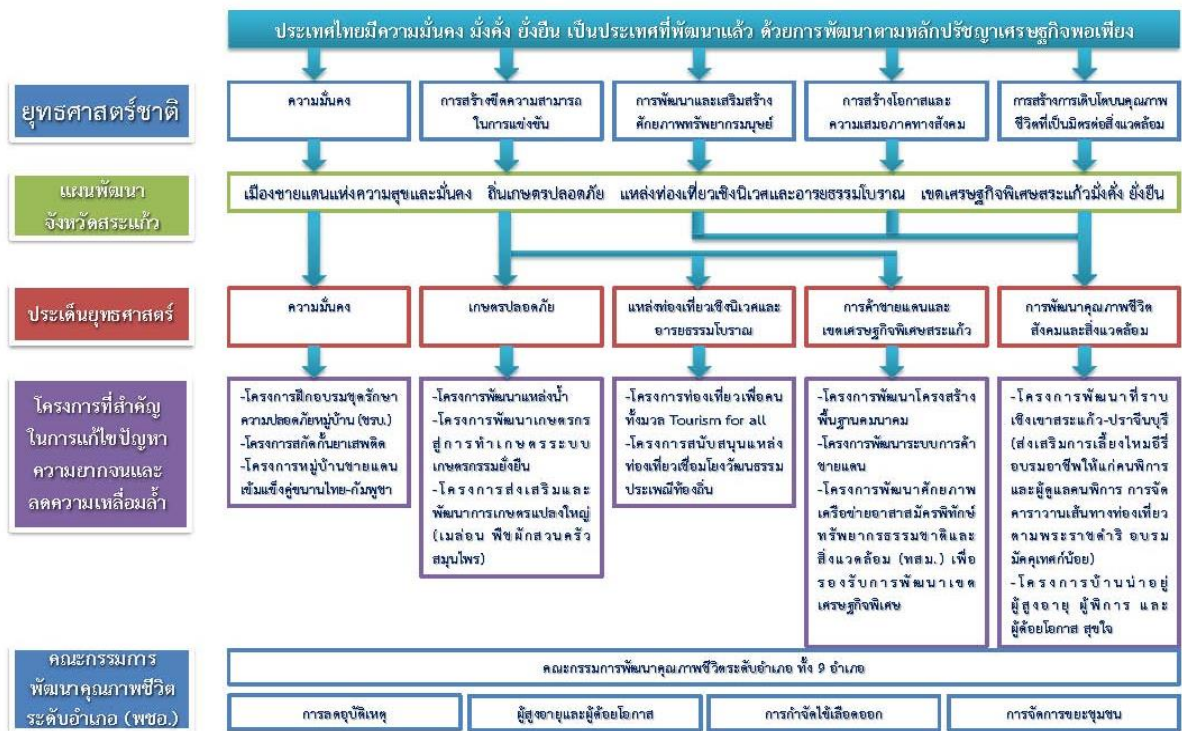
ประเทศไทยมีความมั่นคง มั่งคั่ง ยั่งยืน เป็นประเทศที่พัฒนาแล้ว ด้วยการพัฒนาตามหลักปรัชญาเศรษฐกิจพอเพียง

ยุทธศาสตร์ชาติ

ความมั่นคง

การสร้างขีดความสามารถในการแข่งขัน

การพัฒนาและเสริมสร้างศักยภาพทรัพยากรมนุษย์

การสร้างโอกาสและความเสมอภาคทางสังคม

การสร้างการเติบโตบนคุณภาพชีวิตที่เป็นมิตรต่อสิ่งแวดล้อม

แผนพัฒนาจังหวัดสระแก้ว

เมืองชายแดนแห่งความสุขและมั่นคง ถิ่นเกษตรปลอดภัย แหล่งท่องเที่ยวเชิงนิเวศและอารยธรรมโบราณ เขตเศรษฐกิจพิเศษสระแก้วมั่งคั่ง ยั่งยืน

ประเด็นยุทธศาสตร์

ความมั่นคง

เกษตรปลอดภัย

แหล่งท่องเที่ยวเชิงนิเวศและอารยธรรมโบราณ

การค้าชายแดนและเขตเศรษฐกิจพิเศษสระแก้ว

การพัฒนาคุณภาพชีวิต สังคมและสิ่งแวดล้อม

โครงการที่สำคัญในการแก้ไขปัญหาความยากจนและลดความเหลื่อมล้ำ

-โครงการฝึกอบรมชุดรักษาความปลอดภัยหมู่บ้าน (ชรบ.)
-โครงการสกัดกั้นยาเสพติด
-โครงการหมู่บ้านชายแดนเข้มแข็งคู่ขนานไทย-กัมพูชา

-โครงการพัฒนาแหล่งน้ำ
-โครงการพัฒนาเกษตรกรสู่การทำเกษตรระบบเกษตรกรรมยั่งยืน
-โครงการส่งเสริมและพัฒนาการเกษตรแปลงใหญ่ (เมล่อน พืชผักสวนครัว สมุนไพร)

-โครงการท่องเที่ยวเพื่อคนทั้งมวล Tourism for all
-โครงการสนับสนุนแหล่งท่องเที่ยวเชื่อมโยงวัฒนธรรมประเพณีท้องถิ่น

-โครงการพัฒนาโครงสร้างพื้นฐานคมนาคม
-โครงการพัฒนาระบบการค้าชายแดน
-โครงการพัฒนาศักยภาพเครือข่ายอาสาสมัครพิทักษ์ทรัพยากรธรรมชาติและสิ่งแวดล้อม (ทสม.) เพื่อรองรับการพัฒนาเขตเศรษฐกิจพิเศษ

-โครงการพัฒนาที่ราบเชิงเขาสระแก้ว-ปราจีนบุรี (ส่งเสริมการเลี้ยงไหมอีรี่ อบรมอาชีพให้แก่คนพิการและผู้ดูแลคนพิการ การจัดคาราวานเส้นทางท่องเที่ยวตามพระราชดำริ อบรมมัคคุเทศก์น้อย)
-โครงการบ้านน่าอยู่ ผู้สูงอายุ ผู้พิการ และผู้ด้อยโอกาส สุขใจ

คณะกรรมการพัฒนาคุณภาพชีวิตระดับอำเภอ (พชอ.)

คณะกรรมการพัฒนาคุณภาพชีวิตระดับอำเภอ ทั้ง 9 อำเภอ

การลดอุบัติเหตุ

ผู้สูงอายุและผู้ด้อยโอกาส

การกำจัดไข้เลือดออก

การจัดการขยะชุมชน